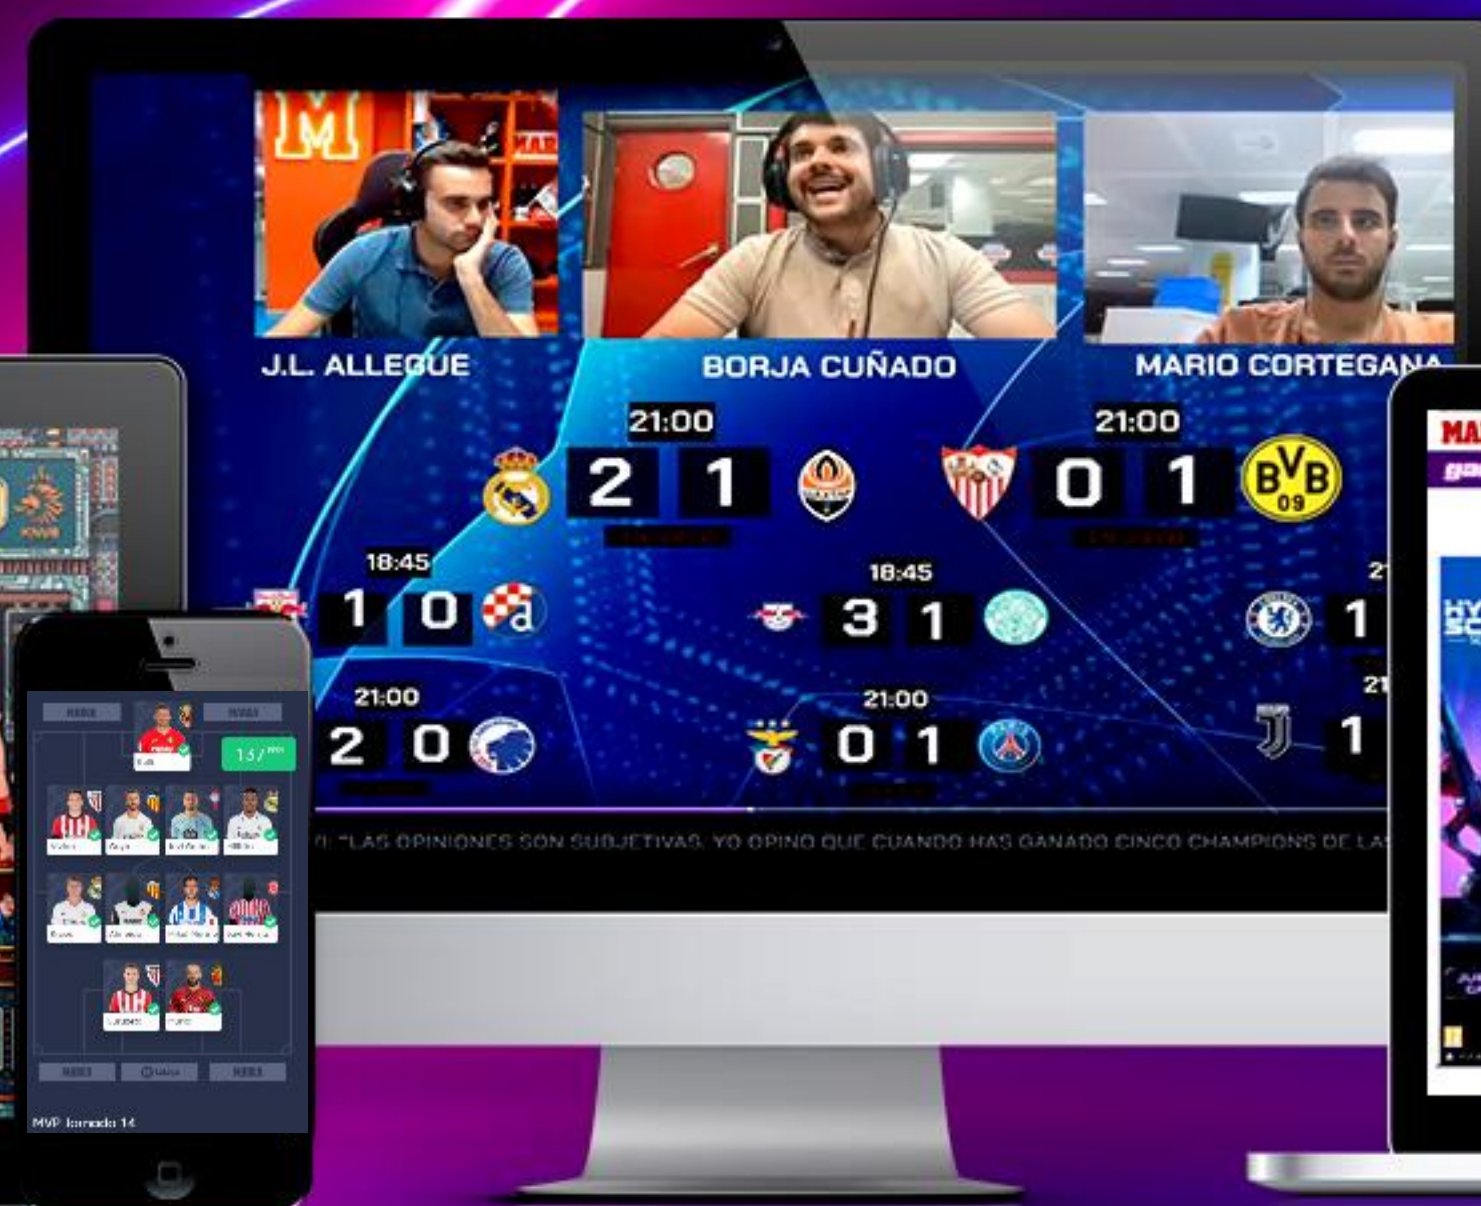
J.L. ALLEGUE

BORJA CUÑADO

MARIO CORTEGANA

21:00

2 1

21:00

0 1

18:45

1 0

18:45

3 1

1

21:00

2 0

21:00

0 1

1

BVB 09

"LAS OPINIONES SON SUBJETIVAS. YO OPINO QUE CUANDO HAS GANADO CINCO CHAMPIONS DE LAS

MVP Jornada 14